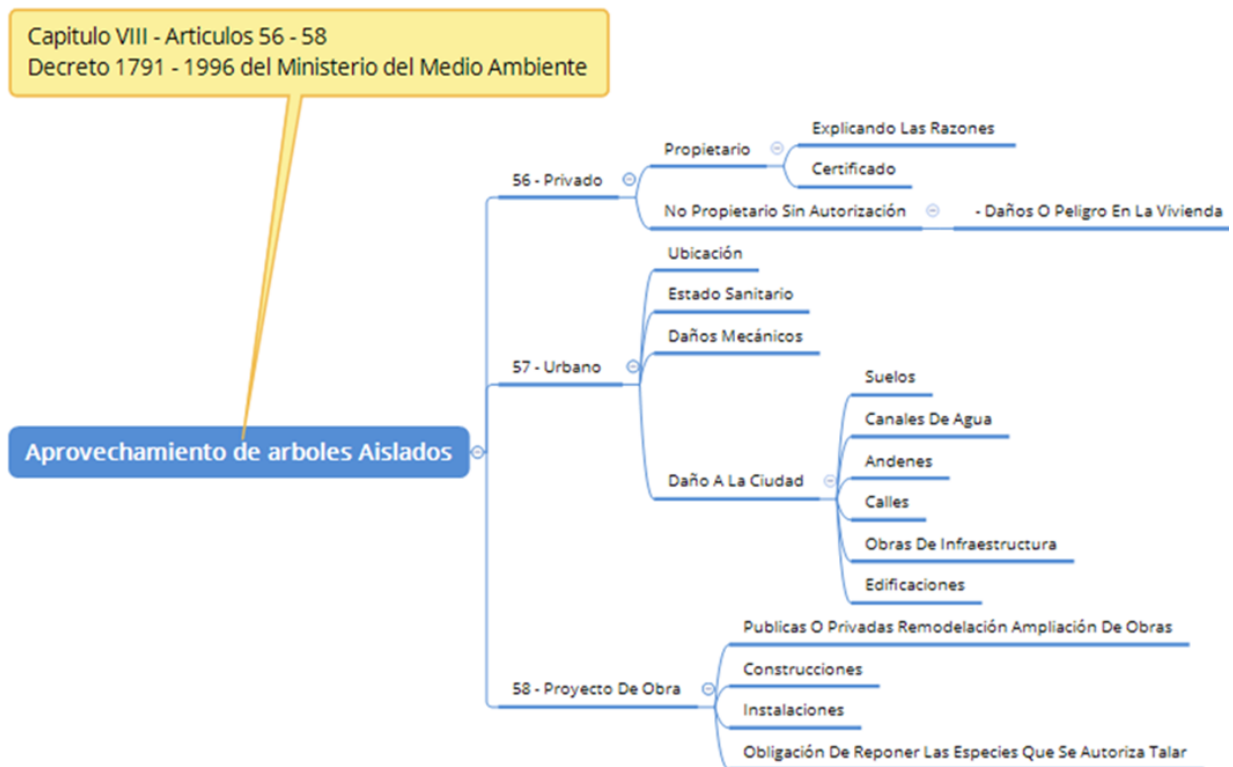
Capitulo VIII - Articulos 56 - 58
Decreto 1791 - 1996 del Ministerio del Medio Ambiente

Aprovechamiento de arboles Aislados

56 - Privado
Propietario
Explicando Las Razones
Certificado
No Propietario Sin Autorización
- Daños O Peligro En La Vivienda

57 - Urbano
Ubicación
Estado Sanitario
Daños Mecánicos
Daño A La Ciudad
Suelos
Canales De Agua
Andenes
Calles
Obras De Infraestructura
Edificaciones

58 - Proyecto De Obra
Publicas O Privadas Remodelación Ampliación De Obras
Construcciones
Instalaciones
Obligación De Reponer Las Especies Que Se Autoriza Talar